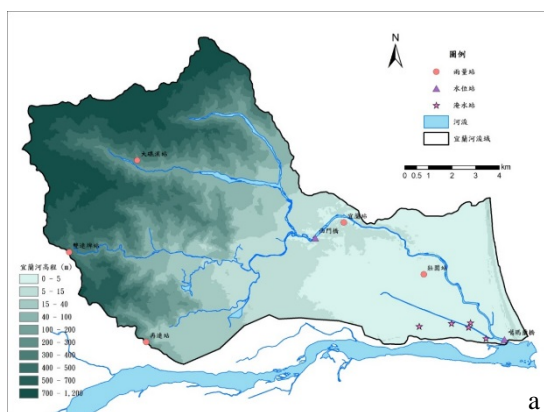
N

圖例

雨量站

水位站

潮水站

河流

宜蘭河流域

0 0.5 1 2 3 4
km

大礁溪站

雙連埤站

宜蘭站

新城橋

縣農站

南澳站

噶瑪蘭橋

宜蘭河高程 (m)

0 - 5

5 - 15

15 - 40

40 - 100

100 - 200

200 - 300

300 - 400

400 - 500

500 - 700

700 - 1,200

a